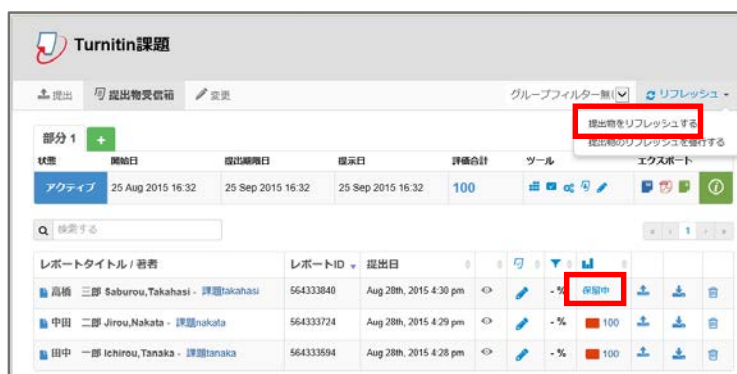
Turnitin課題

提出　提出物受信箱　変更

グループフィルター無し　リフレッシュ

提出物をリフレッシュする
提出物のリフレッシュを強行する

部分 1　+

| 状態 | 開始日 | 提出期限日 | 提示日 | 評価合計 | ツール | エクスポート |
|---|---|---|---|---|---|---|
| アクティブ | 25 Aug 2015 16:32 | 25 Sep 2015 16:32 | 25 Sep 2015 16:32 | 100 | | |

検索する

1

| レポートタイトル / 著者 | レポートID | 提出日 | | | | | | | |
|---|---|---|---|---|---|---|---|---|---|
| 高橋　三郎 Saburou,Takahasi - 課題takahasi | 564333840 | Aug 28th, 2015 4:30 pm | | | -% | 保留中 | | | |
| 中田　二郎 Jirou,Nakata - 課題nakata | 564333724 | Aug 28th, 2015 4:29 pm | | | -% | 100 | | | |
| 田中　一郎 Ichirou,Tanaka - 課題tanaka | 564333594 | Aug 28th, 2015 4:29 pm | | | -% | 100 | | | |